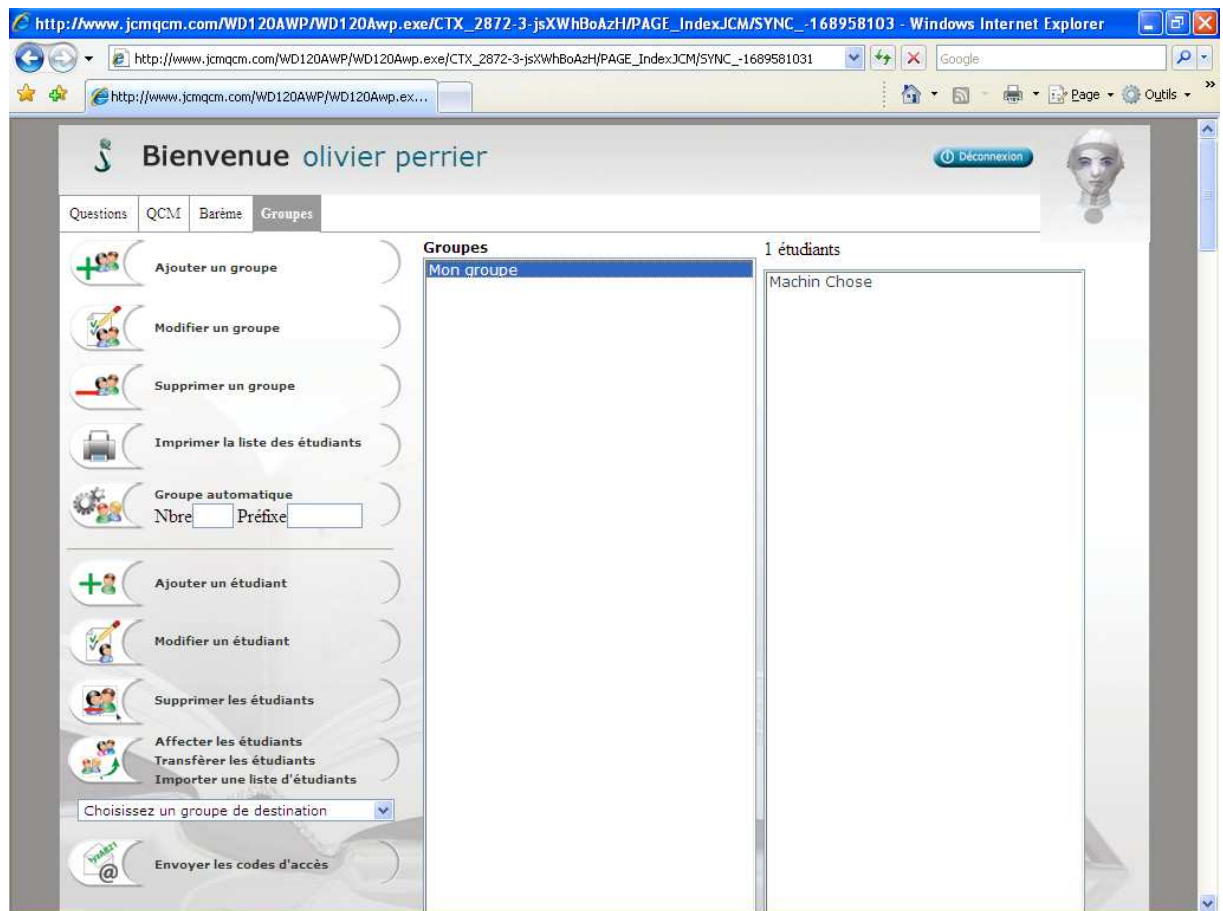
http://www.jcmqcm.com/WD120AWP/WD120Awp.exe/CTX_2872-3-jsXWhBoAzH/PAGE_IndexJCM/SYNC_-168958103 - Windows Internet Explorer

http://www.jcmqcm.com/WD120AWP/WD120Awp.exe/CTX_2872-3-jsXWhBoAzH/PAGE_IndexJCM/SYNC_-1689581031

Google

http://www.jcmqcm.com/WD120AWP/WD120Awp.ex...

Page · Outils ·

Bienvenue olivier perrier

Déconnexion

Questions QCM Barème Groupes

Ajouter un groupe

Modifier un groupe

Supprimer un groupe

Imprimer la liste des étudiants

Groupe automatique
Nbre Préfixe

Ajouter un étudiant

Modifier un étudiant

Supprimer les étudiants

Affecter les étudiants
Transférer les étudiants
Importer une liste d'étudiants

Choisissez un groupe de destination

Envoyer les codes d'accès

Groupes

Mon groupe

1 étudiants

Machin Chose